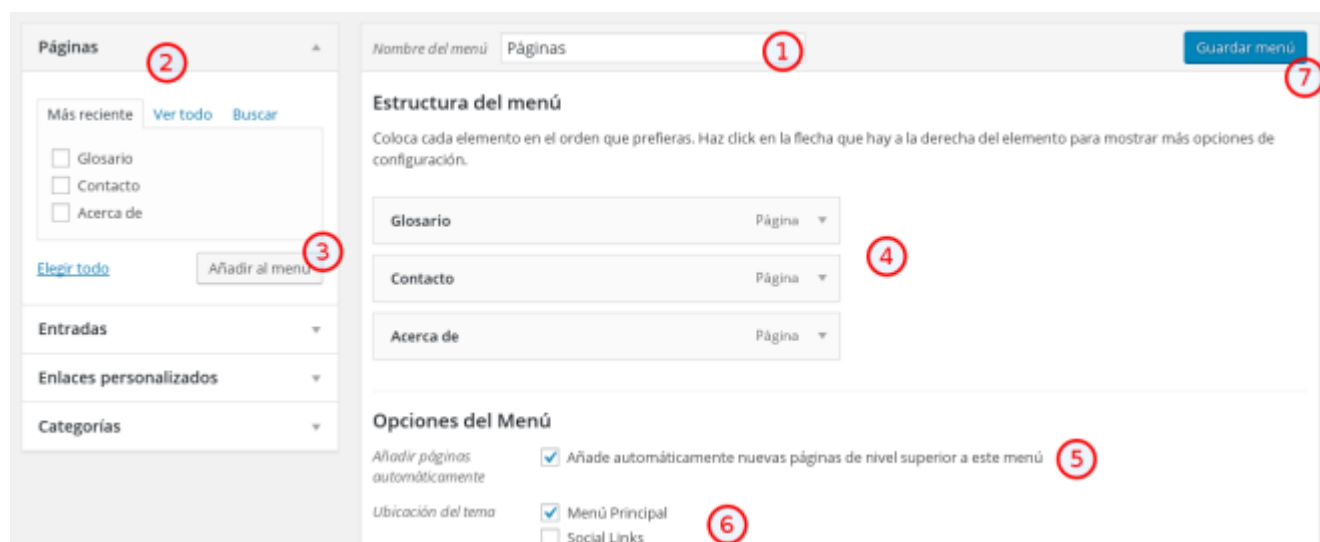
Páginas ▲

2

Más reciente Ver todo Buscar

Glosario
Contacto
Acerca de

3

Elegir todo Añadir al menú

Entradas ▼

Enlaces personalizados ▼

Categorías ▼

Nombre del menú Páginas 1

Guardar menú

7

Estructura del menú

Coloca cada elemento en el orden que prefieras. Haz click en la flecha que hay a la derecha del elemento para mostrar más opciones de configuración.

Glosario Página ▼

Contacto Página ▼

Acerca de Página ▼

4

Opciones del Menú

Añadir páginas automáticamente Añade automáticamente nuevas páginas de nivel superior a este menú 5

Ubicación del tema Menú Principal 6
Social Links